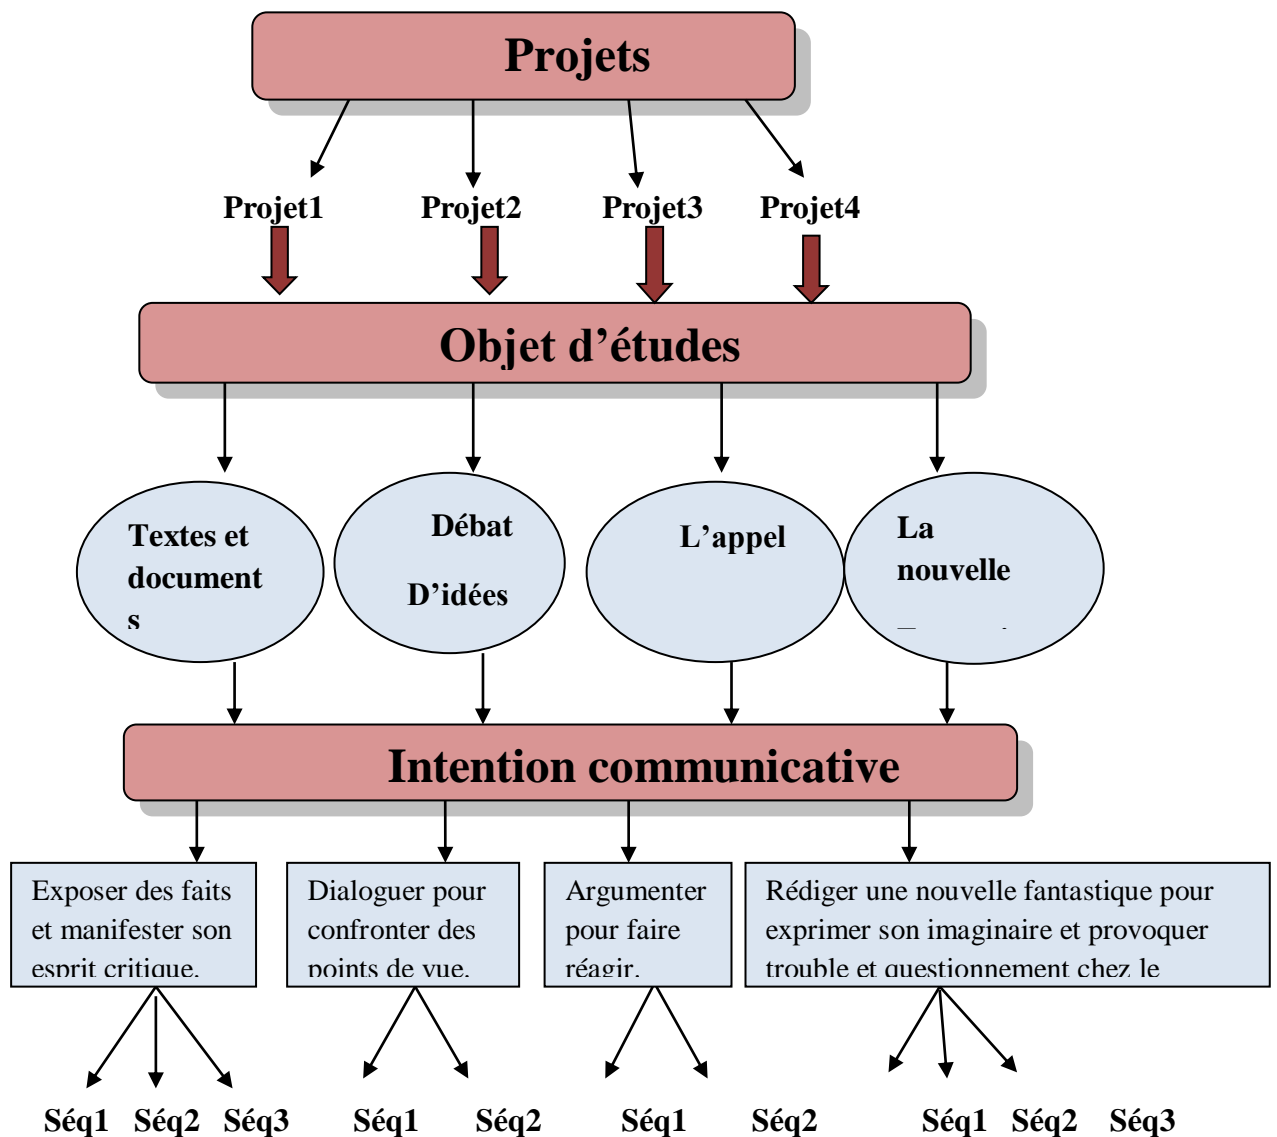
Projets

Projet1 Projet2 Projet3 Projet4

Objet d'études

Textes et document s

Débat D'idées

L'appel

La nouvelle

Intention communicative

Exposer des faits et manifester son esprit critique.

Dialoguer pour confronter des points de vue.

Argumenter pour faire réagir.

Rédiger une nouvelle fantastique pour exprimer son imaginaire et provoquer trouble et questionnement chez le

Séq1 Séq2 Séq3 Séq1 Séq2 Séq1 Séq2 Séq1 Séq2 Séq3